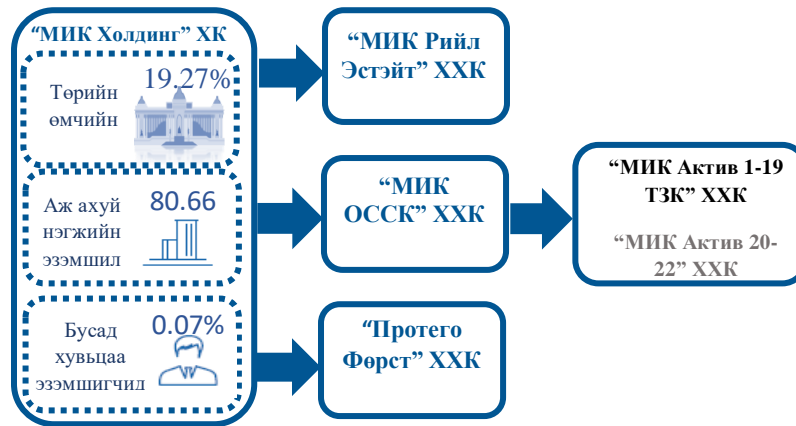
“МИК Холдинг” ХК

Төрийн өмчийн 19.27%

Аж ахуй нэгжийн эзэмшил 80.66

Бусад хувьцаа эзэмшигчил 0.07%

“МИК Рийл Эстэйт” ХХК

“МИК ОССК” ХХК

“Протего Фөрст” ХХК

“МИК Актив 1-19 ТЗК” ХХК

“МИК Актив 20-22” ХХК